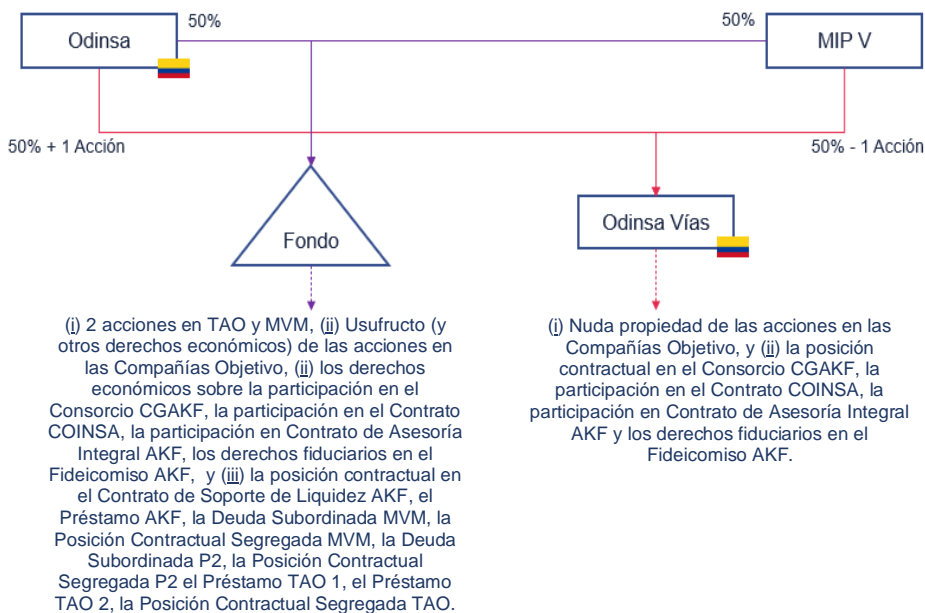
Odinsa

50%

50%

MIP V

50% + 1 Acción

50% - 1 Acción

Fondo

Odinsa Vías

(i) 2 acciones en TAO y MVM, (ii) Usufructo (y otros derechos económicos) de las acciones en las Compañías Objetivo, (ii) los derechos económicos sobre la participación en el Consorcio CGAKF, la participación en el Contrato COINSA, la participación en Contrato de Asesoría Integral AKF, los derechos fiduciarios en el Fideicomiso AKF, y (iii) la posición contractual en el Contrato de Soporte de Liquidez AKF, el Préstamo AKF, la Deuda Subordinada MVM, la Posición Contractual Segregada MVM, la Deuda Subordinada P2, la Posición Contractual Segregada P2 el Préstamo TAO 1, el Préstamo TAO 2, la Posición Contractual Segregada TAO.

(i) Nuda propiedad de las acciones en las Compañías Objetivo, y (ii) la posición contractual en el Consorcio CGAKF, la participación en el Contrato COINSA, la participación en Contrato de Asesoría Integral AKF y los derechos fiduciarios en el Fideicomiso AKF.